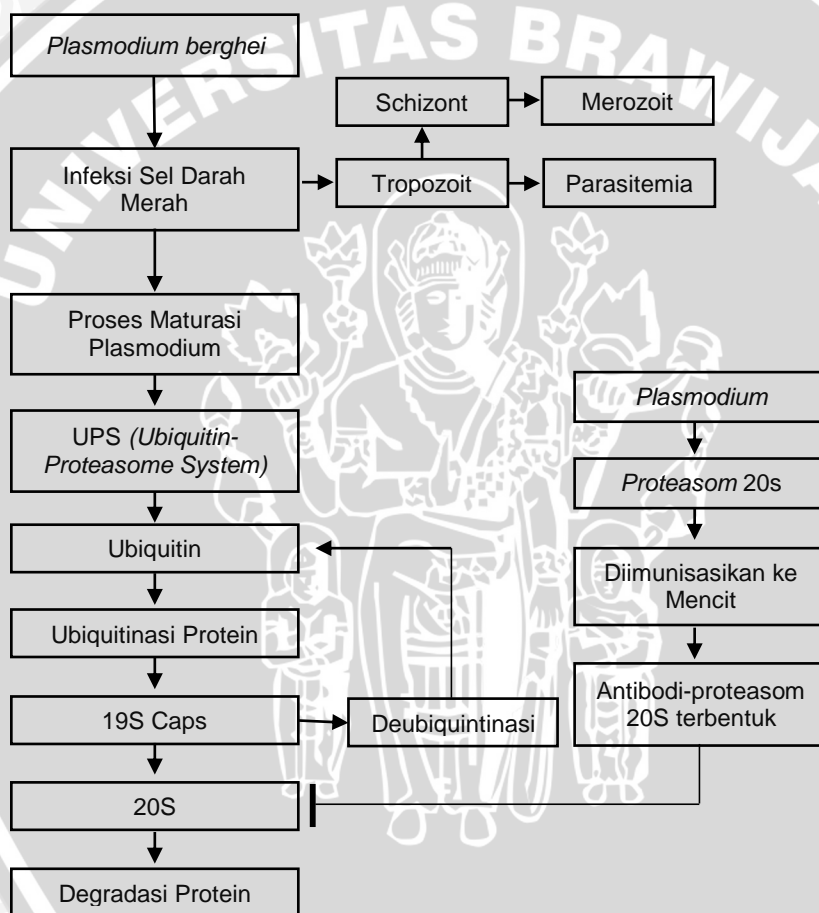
UNIVERSITAS BRAWIJAYA

Plasmodium berghei

Infeksi Sel Darah Merah

Schizont

Merozoit

Tropozoit

Parasitemia

Proses Maturasi Plasmodium

UPS (Ubiquitin-Proteasome System)

Ubiquitin

Ubiquitinasi Protein

19S Caps

Deubiquintinasi

20S

Degradasi Protein

Plasmodium

Proteasom 20s

Diimunisasikan ke Mencit

Antibodi-proteasom 20S terbentuk